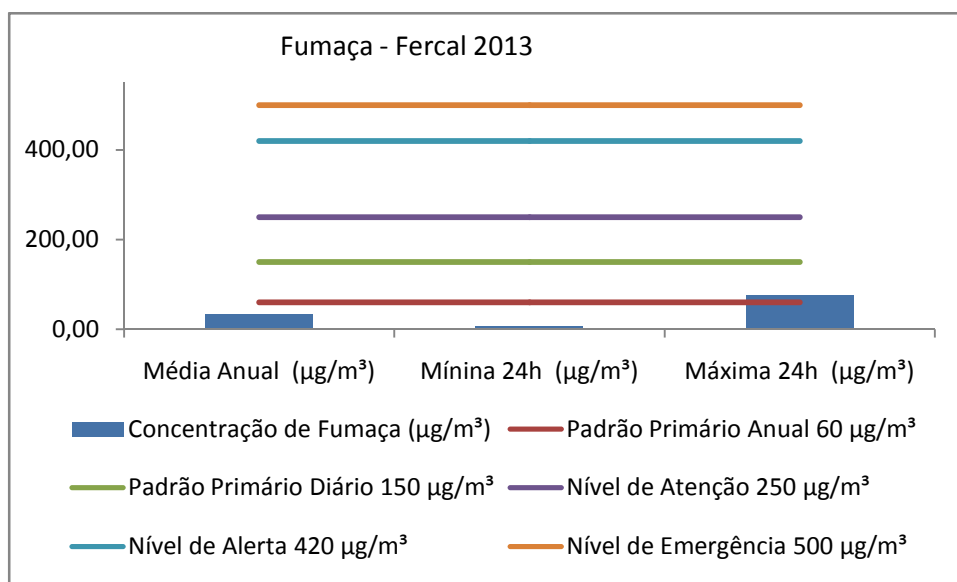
Fumaça - Fercal 2013

400,00

200,00

0,00

Média Anual (µg/m³)

Mínina 24h (µg/m³)

Máxima 24h (µg/m³)

Concentração de Fumaça (µg/m³)

Padrão Primário Anual 60 µg/m³

Padrão Primário Diário 150 µg/m³

Nível de Atenção 250 µg/m³

Nível de Alerta 420 µg/m³

Nível de Emergência 500 µg/m³